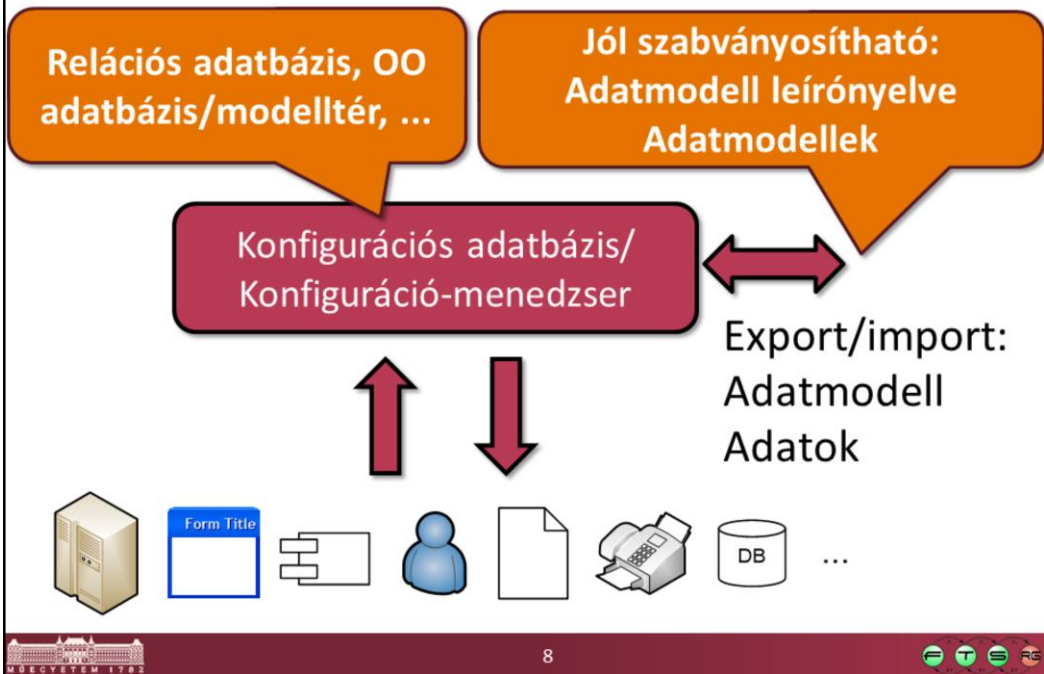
Relációs adatbázis, OO adatbázis/modelltér, ...

Jól szabványosítható: Adatmodell leírónyelve Adatmodellek

Konfigurációs adatbázis/ Konfiguráció-menedzser

Export/import: Adatmodell Adatok

Form Title

DB

...

MŰEGYETEM 1782

8

F T S RG